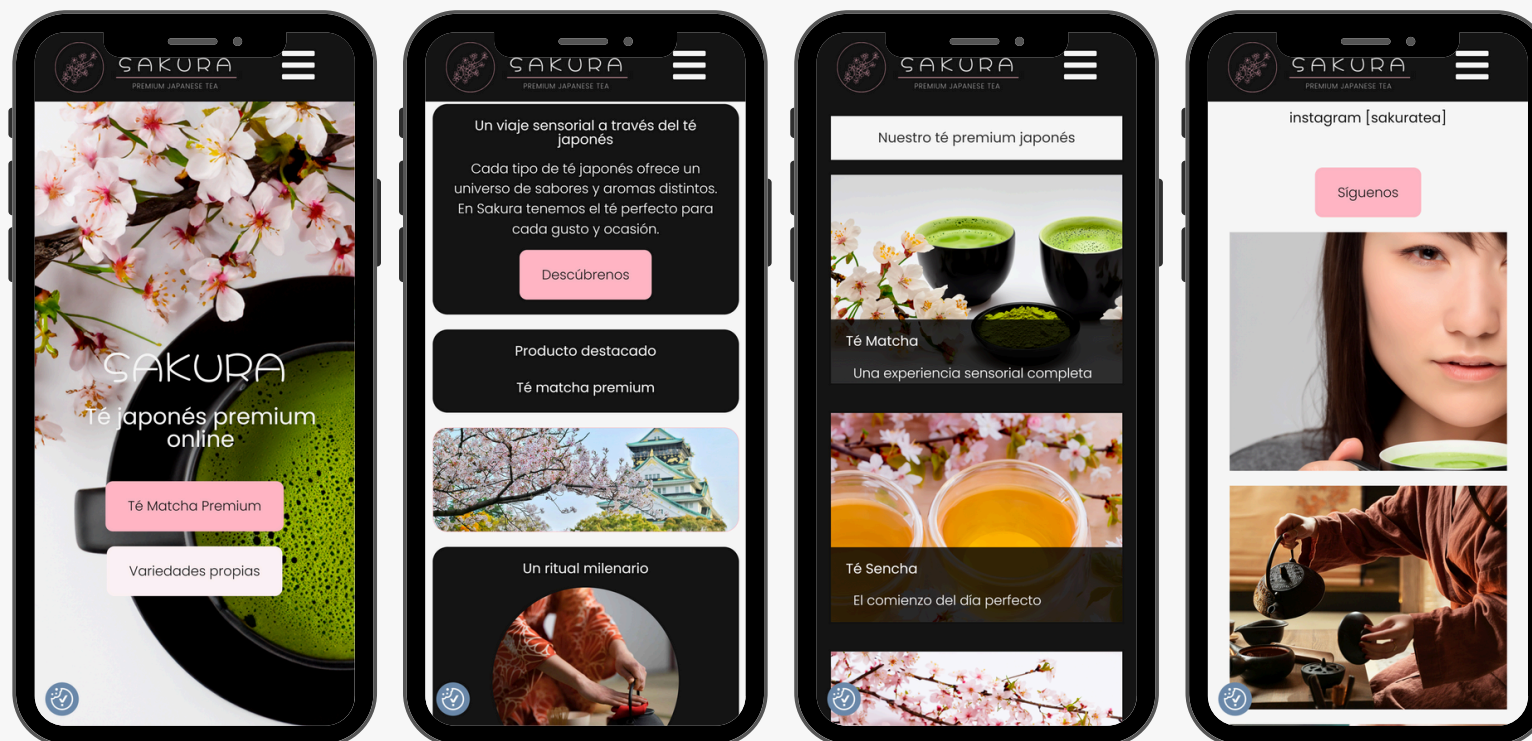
SAKURA
PREMIUM JAPANESE TEA

SAKURA
Té japonés premium online

Té Matcha Premium

Variedades propias

SAKURA
PREMIUM JAPANESE TEA

Un viaje sensorial a través del té japonés

Cada tipo de té japonés ofrece un universo de sabores y aromas distintos. En Sakura tenemos el té perfecto para cada gusto y ocasión.

Descúbrenos

Producto destacado

Té matcha premium

Un ritual milenario

SAKURA
PREMIUM JAPANESE TEA

Nuestro té premium japonés

Té Matcha

Una experiencia sensorial completa

Té Sencha

El comienzo del día perfecto

SAKURA
PREMIUM JAPANESE TEA

instagram [sakuratea]

Síguenos